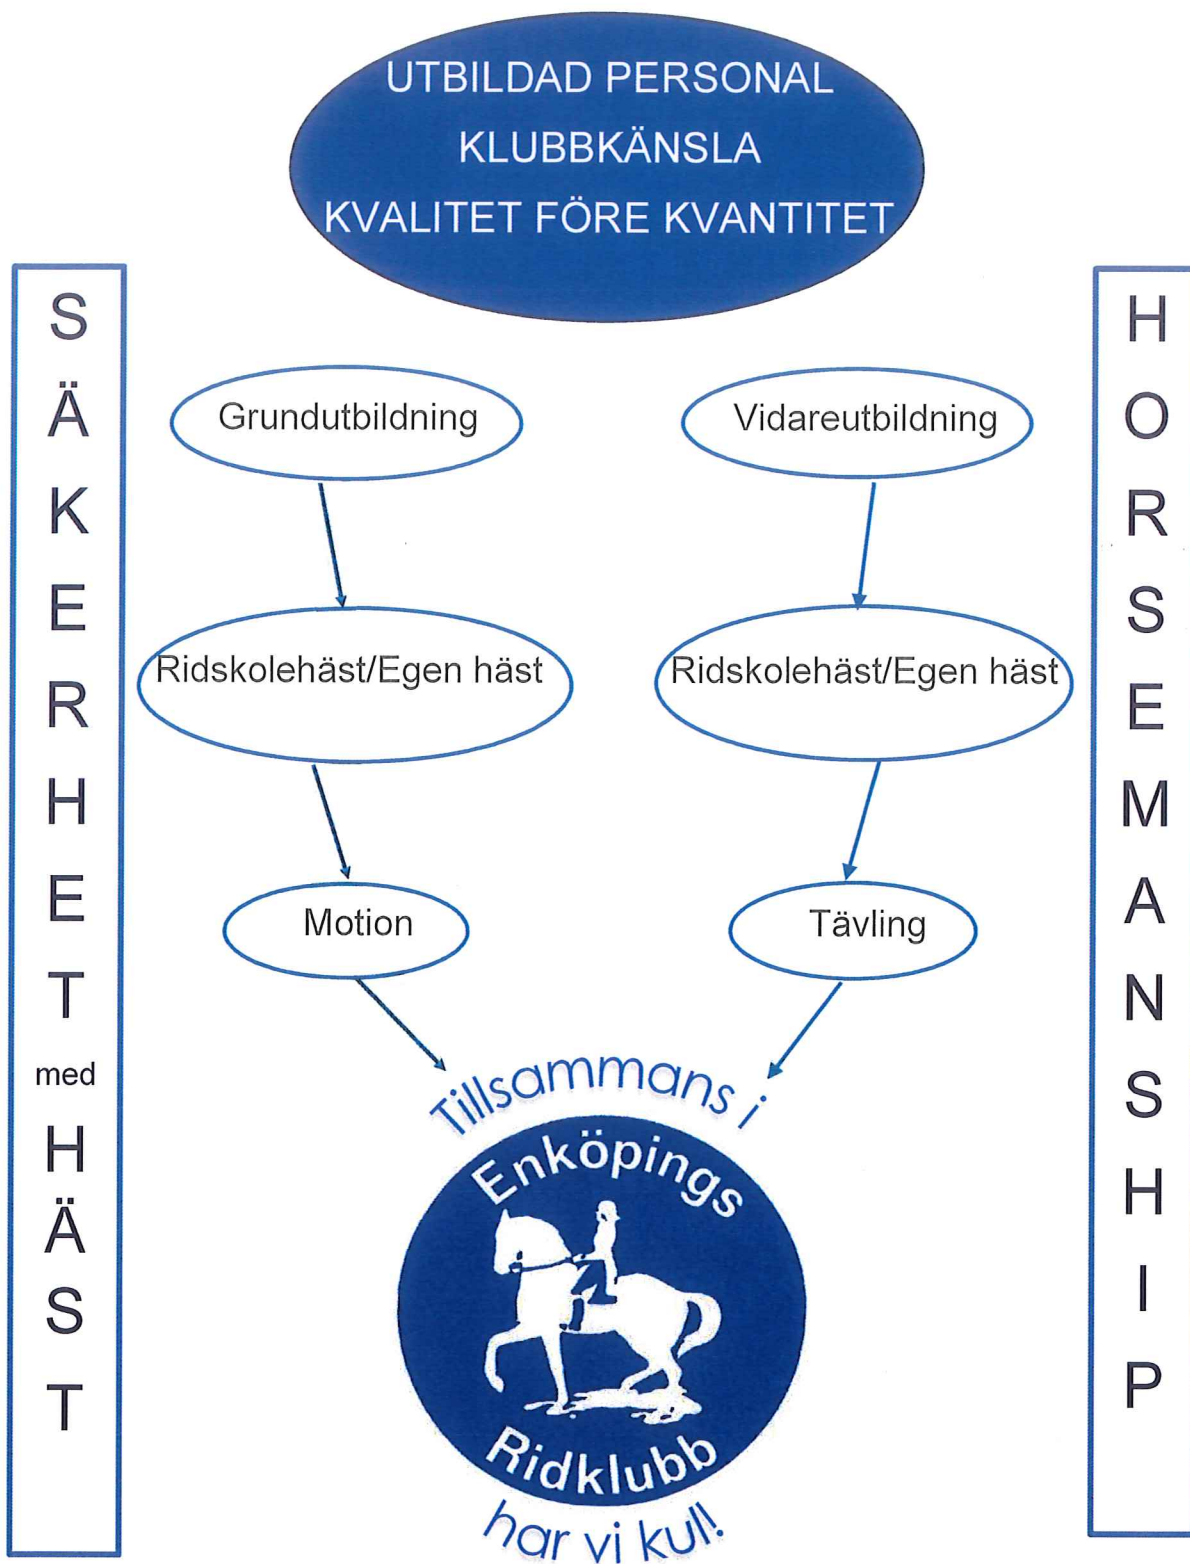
UTBILDAD PERSONAL
KLUBBKÄNSLA
KVALITET FÖRE KVANTITET

S
Ä
K
E
R
H
E
T
med
H
Ä
S
T

Grundutbildning

Vidareutbildning

Ridskolehäst/Egen häst

Ridskolehäst/Egen häst

Motion

Tävling

Tillsammans i

Enköpings

Ridklubb

har vi kul!

H
O
R
S
E
M
A
N
S
H
I
P